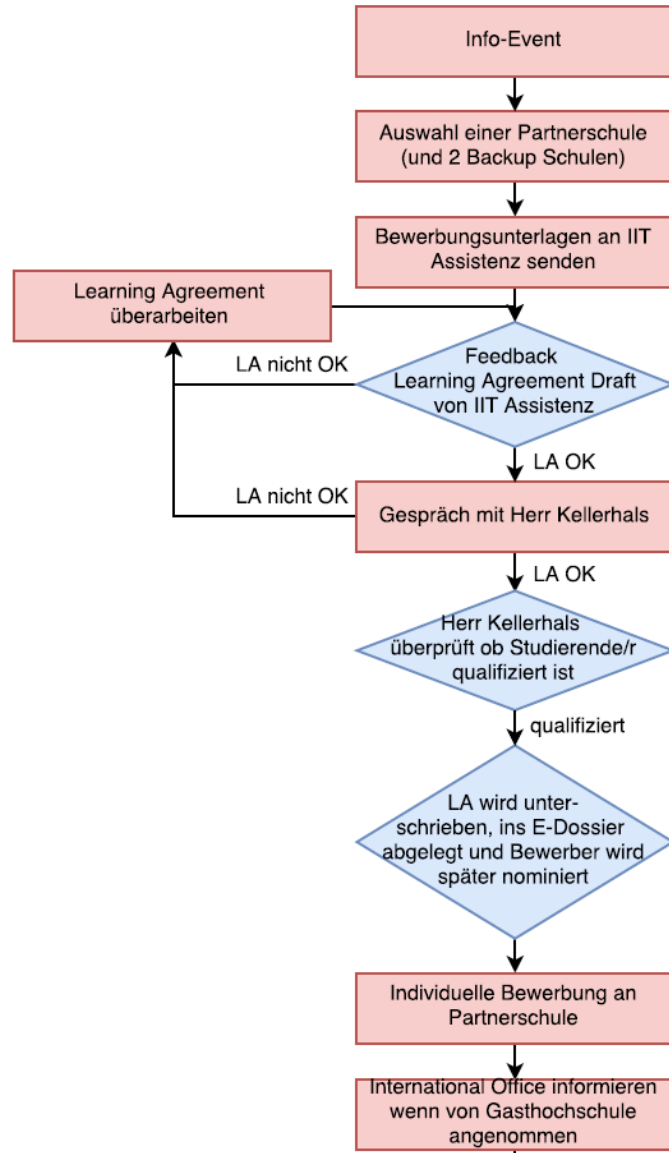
Info-Event

Auswahl einer Partnerschule (und 2 Backup Schulen)

Bewerbungsunterlagen an IIT Assistenz senden

Learning Agreement überarbeiten

LA nicht OK

Feedback Learning Agreement Draft von IIT Assistenz

LA OK

LA nicht OK

Gespräch mit Herr Kellerhals

LA OK

Herr Kellerhals überprüft ob Studierende/r qualifiziert ist

qualifiziert

LA wird unterschrieben, ins E-Dossier abgelegt und Bewerber wird später nominiert

Individuelle Bewerbung an Partnerschule

International Office informieren wenn von Gasthochschule angenommen